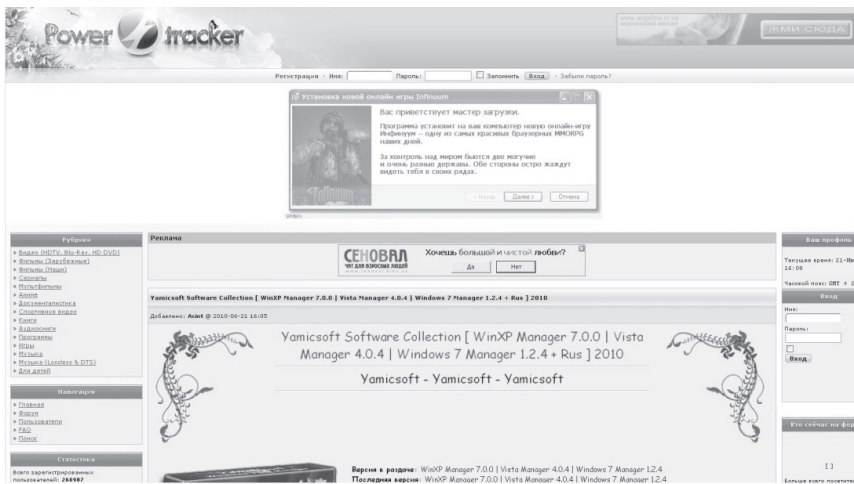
Power tracker

ЖМИ СЮДА

Регистрация · Имя: Пароль: Запомнить Вход · Забыли пароль?

Установка новой онлайн игры Infinum

Вас приветствует мастер загрузки.

Программа установит на ваш компьютер новую онлайн-игру Инфинум – одну из самых красивых браузерных MMORPG наших дней.

За контроль над миром бьются две могучие и очень разные державы. Обе стороны остро жаждут видеть тебя в своих рядах.

< Назад Далее > Отмена

Рубрики

» Видео (HDTV, Blu-Ray, HD DVD)
» Фильмы (Зарубежные)
» Фильмы (Наши)
» Сериалы
» Мультфильмы
» Аниме
» Документалистика
» Спортивное видео
» Книги
» Аудиокниги
» Программы
» Игры
» Музыка
» Музыка (Lossless & DTS)
» Для детей

Навигация

» Главная
» Форум
» Пользователи
» FAQ
» Поиск

Статистика

Всего зарегистрированных пользователей: 268987

Реклама

СЕНОВАЛ ЧАТ ДЛЯ ВЗРОСЛЫХ ЛЮДЕЙ

Хочешь большой и чистой любви?

Да Нет

Yamicsoft Software Collection [ WinXP Manager 7.0.0 | Vista Manager 4.0.4 | Windows 7 Manager 1.2.4 + Rus ] 2010

Добавлено: Acint @ 2010-06-21 16:05

Yamicsoft Software Collection [ WinXP Manager 7.0.0 | Vista Manager 4.0.4 | Windows 7 Manager 1.2.4 + Rus ] 2010

Yamicsoft - Yamicsoft - Yamicsoft

Версия в раздаче: WinXP Manager 7.0.0 | Vista Manager 4.0.4 | Windows 7 Manager 1.2.4
Последняя версия: WinXP Manager 7.0.0 | Vista Manager 4.0.4 | Windows 7 Manager 1.2.4

Ваш профиль

Текущее время: 21-Ию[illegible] 16:08

Часовой пояс: GMT + 2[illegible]

Вход

Имя:

Пароль:

Вход

Кто сейчас на фор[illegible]

[ ]

Больше всего посетите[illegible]